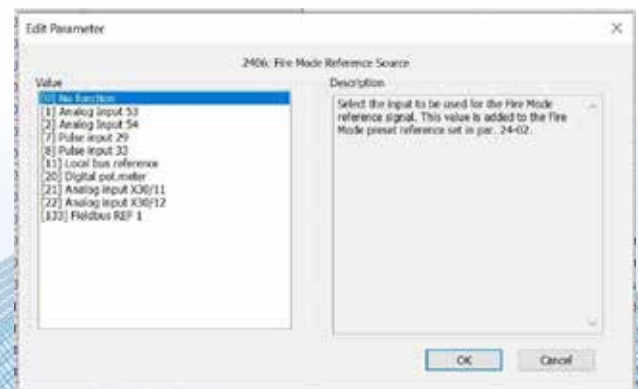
Edit Parameter

2406: Fire Mode Reference Source

Value

[0] No function
[1] Analog input 53
[2] Analog input 54
[7] Pulse input 29
[8] Pulse input 33
[11] Local bus reference
[20] Digital pot.meter
[21] Analog input X30/11
[22] Analog input X30/12
[133] Fieldbus REF 1

Description

Select the input to be used for the Fire Mode reference signal. This value is added to the Fire Mode preset reference set in par. 24-02.

OK

Cancel